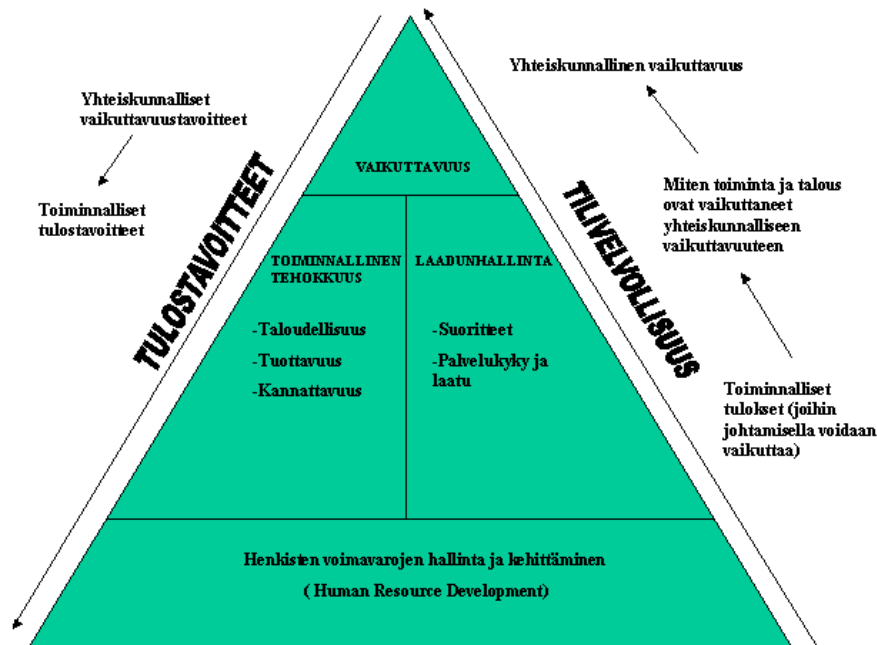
Yhteiskunnalliset vaikuttavuustavoitteet

Toiminnalliset tulostavoitteet

TULOSTAVOITTEET

VAIKUTTAVUUS

TOIMINNALLINEN TEHOKKUUS

-Taloudellisuus

-Tuottavuus

-Kannattavuus

LAADUNHALLINTA

-Suoritteet

-Palvelukyky ja laatu

Henkisten voimavarojen hallinta ja kehittäminen

( Human Resource Development)

TILIVELVOLLISUUS

Yhteiskunnallinen vaikuttavuus

Miten toiminta ja talous ovat vaikuttaneet yhteiskunnalliseen vaikuttavuuteen

Toiminnalliset tulokset (joihin johtamisella voidaan vaikuttaa)